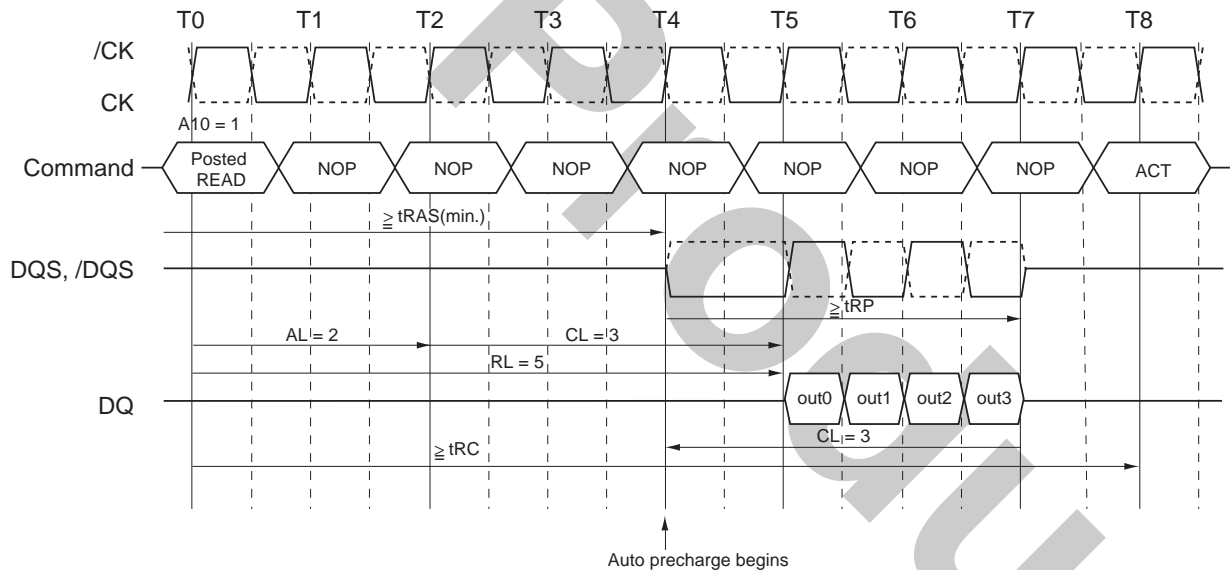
T0 T1 T2 T3 T4 T5 T6 T7 T8

/CK

CK

A10 = 1

Command

Posted READ

NOP

NOP

NOP

NOP

NOP

NOP

NOP

ACT

$\geqq$ tRAS(min.)

DQS, /DQS

$\geqq$ tRP

AL = 2

CL = 3

RL = 5

DQ

out0

out1

out2

out3

CL = 3

$\geqq$ tRC

Auto precharge begins